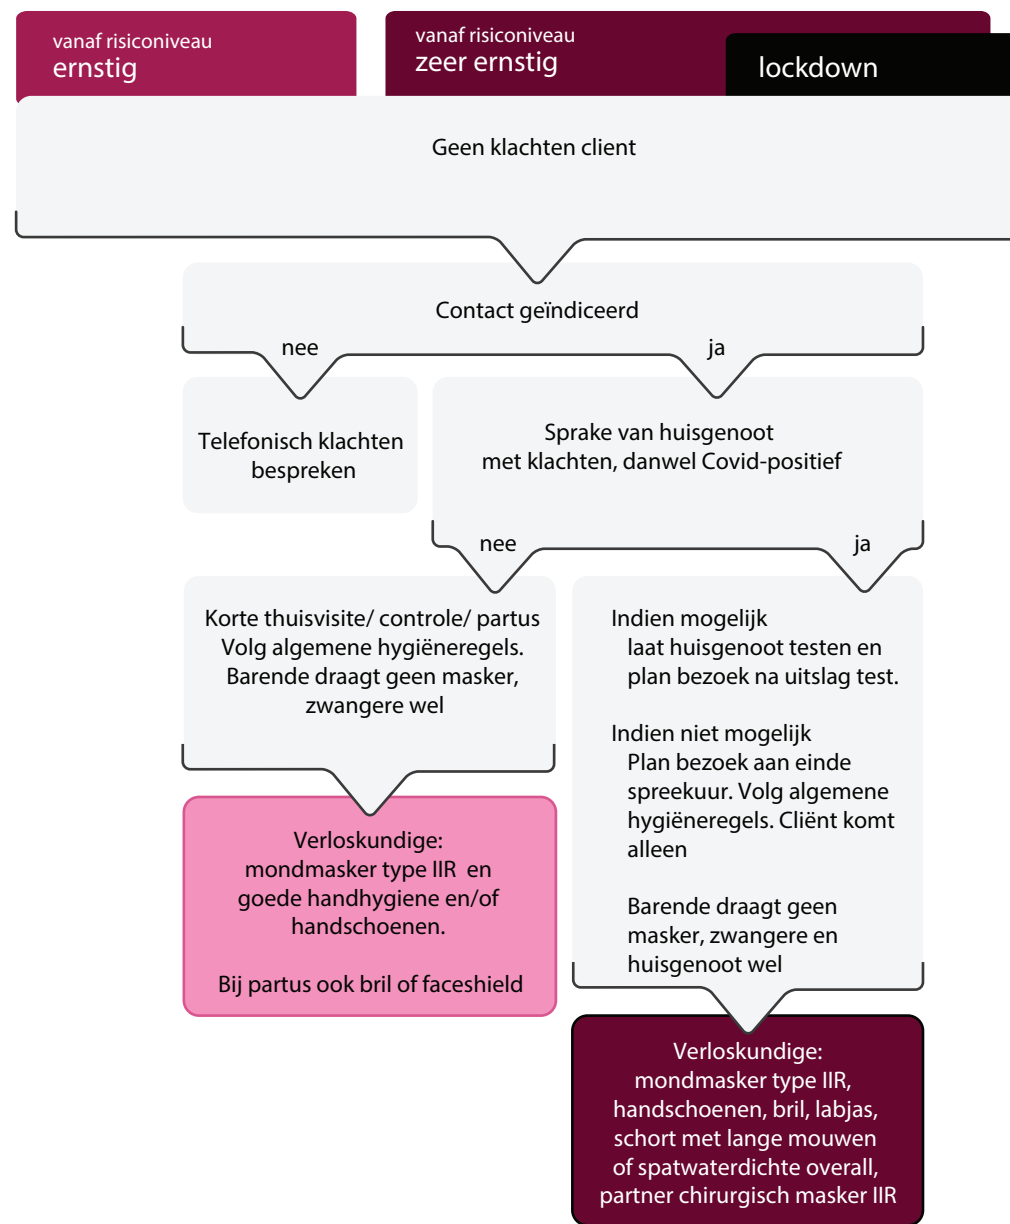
vanaf risiconiveau
ernstig

vanaf risiconiveau
zeer ernstig

lockdown

Geen klachten client

Contact geïndiceerd

nee

ja

Telefonisch klachten bespreken

Sprake van huisgenoot met klachten, danwel Covid-positief

nee

ja

Korte thuisvisite/ controle/ partus Volg algemene hygiëneregels. Barende draagt geen masker, zwangere wel

Indien mogelijk
laat huisgenoot testen en plan bezoek na uitslag test.

Indien niet mogelijk
Plan bezoek aan einde spreekuur. Volg algemene hygiëneregels. Cliënt komt alleen

Barende draagt geen masker, zwangere en huisgenoot wel

Verloskundige:
mondmasker type IIR en goede handhygiene en/of handschoenen.

Bij partus ook bril of faceshield

Verloskundige:
mondmasker type IIR, handschoenen, bril, labjas, schort met lange mouwen of spatwaterdichte overall, partner chirurgisch masker IIR